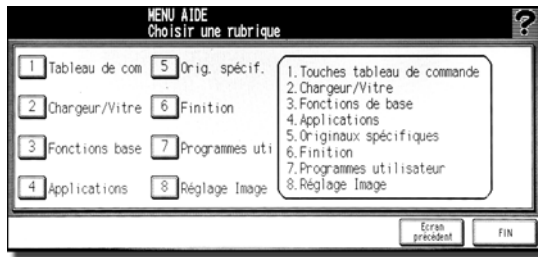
MENU AIDE
Choisir une rubrique

?

1 Tableau de com
5 Orig. spécif.
2 Chargeur/Vitre
6 Finition
3 Fonctions base
7 Programmes uti
4 Applications
8 Réglage Image

1. Touches tableau de commande
2. Chargeur/Vitre
3. Fonctions de base
4. Applications
5. Originaux spécifiques
6. Finition
7. Programmes utilisateur
8. Réglage Image

Ecran précédent
FIN